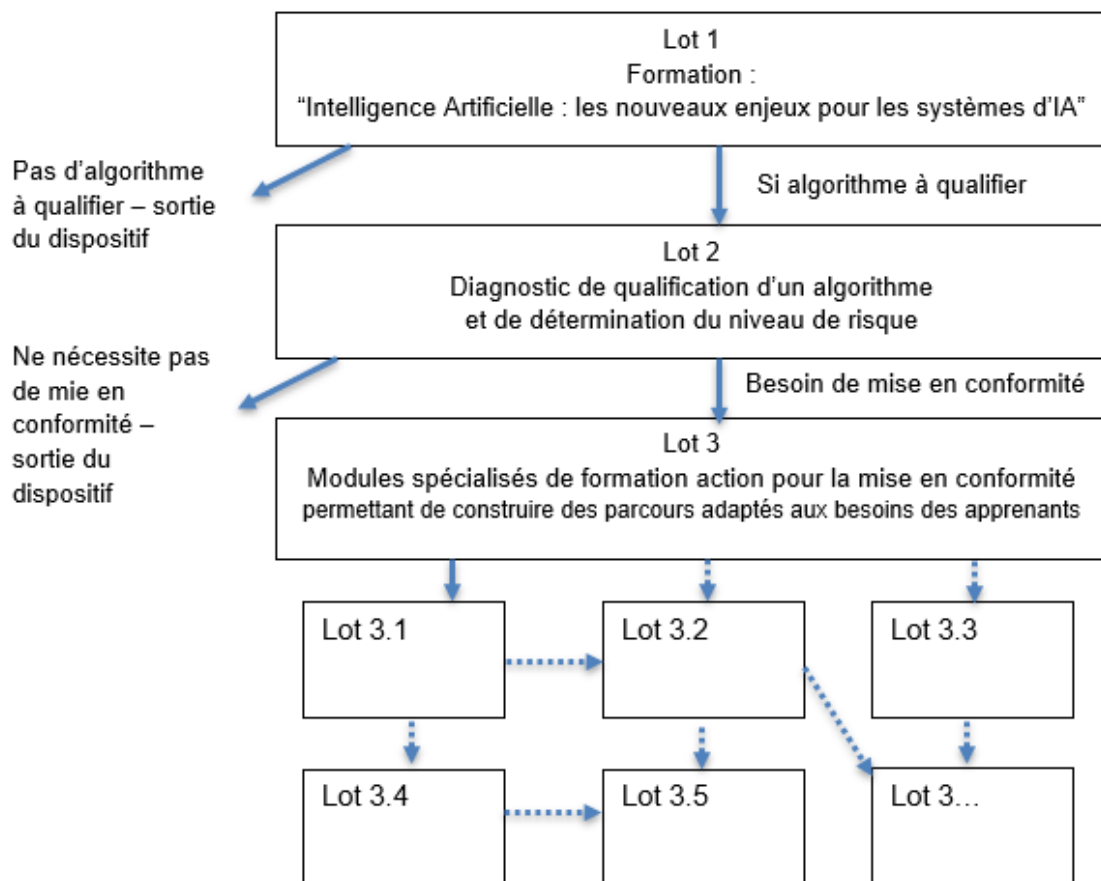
Lot 1
Formation :
“Intelligence Artificielle : les nouveaux enjeux pour les systèmes d’IA”

Pas d’algorithme à qualifier – sortie du dispositif

Si algorithme à qualifier

Lot 2
Diagnostic de qualification d’un algorithme et de détermination du niveau de risque

Ne nécessite pas de mie en conformité – sortie du dispositif

Besoin de mise en conformité

Lot 3
Modules spécialisés de formation action pour la mise en conformité permettant de construire des parcours adaptés aux besoins des apprenants

Lot 3.1

Lot 3.2

Lot 3.3

Lot 3.4

Lot 3.5

Lot 3…